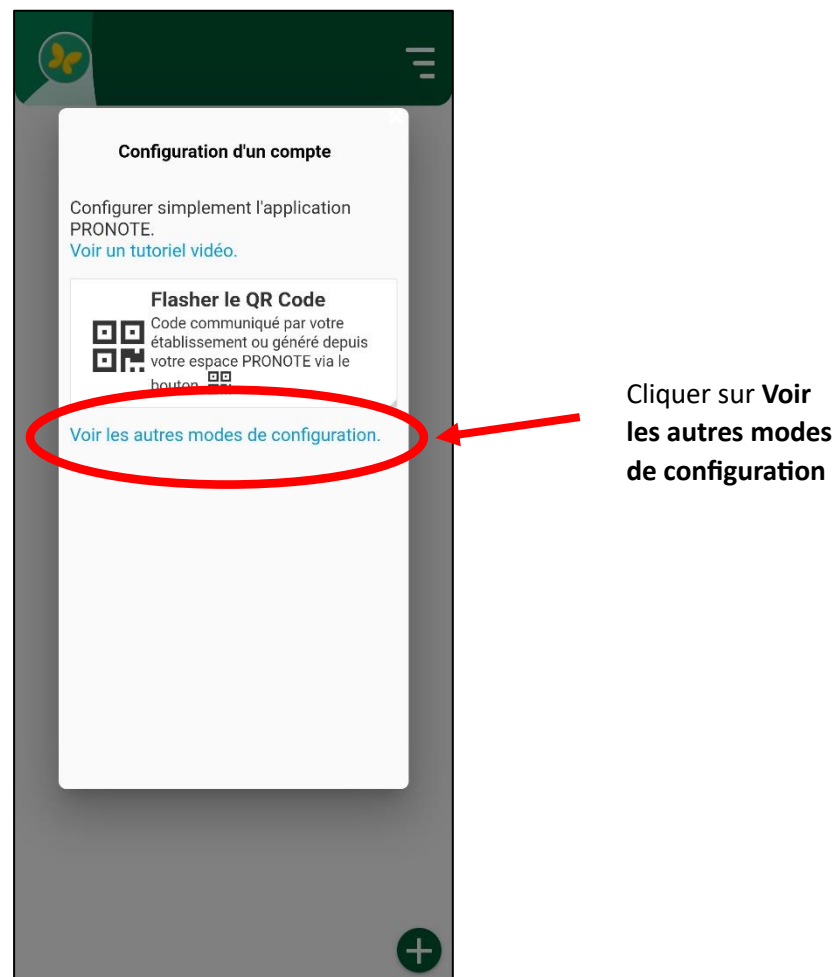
Configuration d'un compte

Configurer simplement l'application PRONOTE.
Voir un tutoriel vidéo.

Flasher le QR Code
Code communiqué par votre établissement ou généré depuis votre espace PRONOTE via le bouton

Voir les autres modes de configuration.

Cliquer sur **Voir les autres modes de configuration**